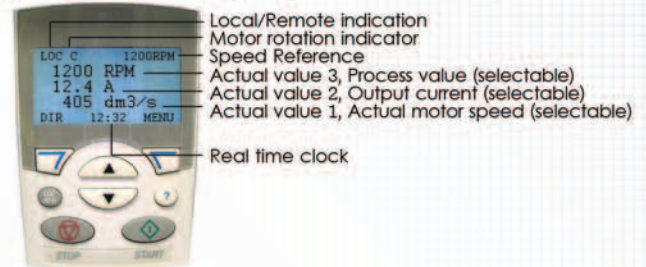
LOC C 1200RPM
1200 RPM
12.4 A
405 dm3/s
DIR 12:32 MENU

Local/Remote indication
Motor rotation indicator
Speed Reference
Actual value 3, Process value (selectable)
Actual value 2, Output current (selectable)
Actual value 1, Actual motor speed (selectable)
Real time clock

?
STOP
START